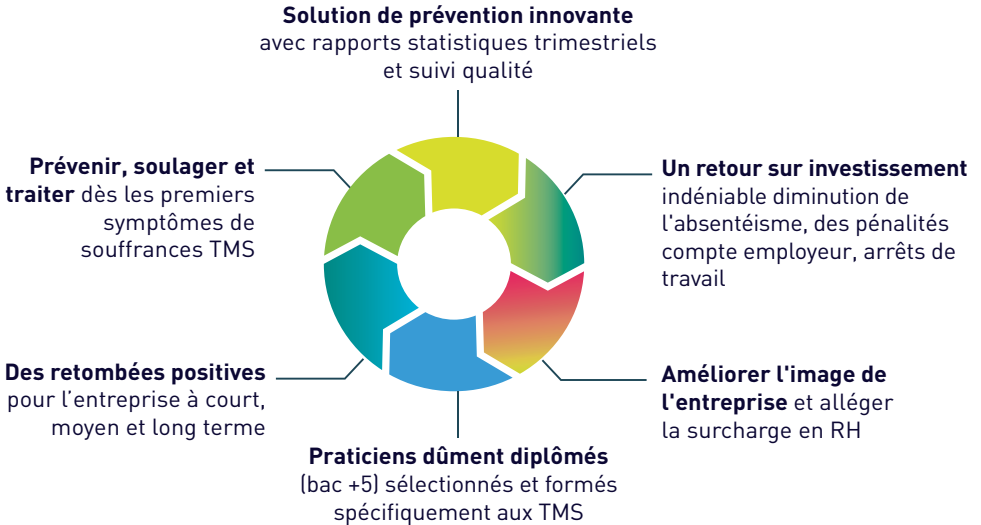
**Solution de prévention innovante** avec rapports statistiques trimestriels et suivi qualité

**Prévenir, soulager et traiter** dès les premiers symptômes de souffrances TMS

**Un retour sur investissement** indéniable diminution de l'absentéisme, des pénalités compte employeur, arrêts de travail

**Des retombées positives** pour l'entreprise à court, moyen et long terme

**Améliorer l'image de l'entreprise** et alléger la surcharge en RH

**Praticiens dûment diplômés** (bac +5) sélectionnés et formés spécifiquement aux TMS